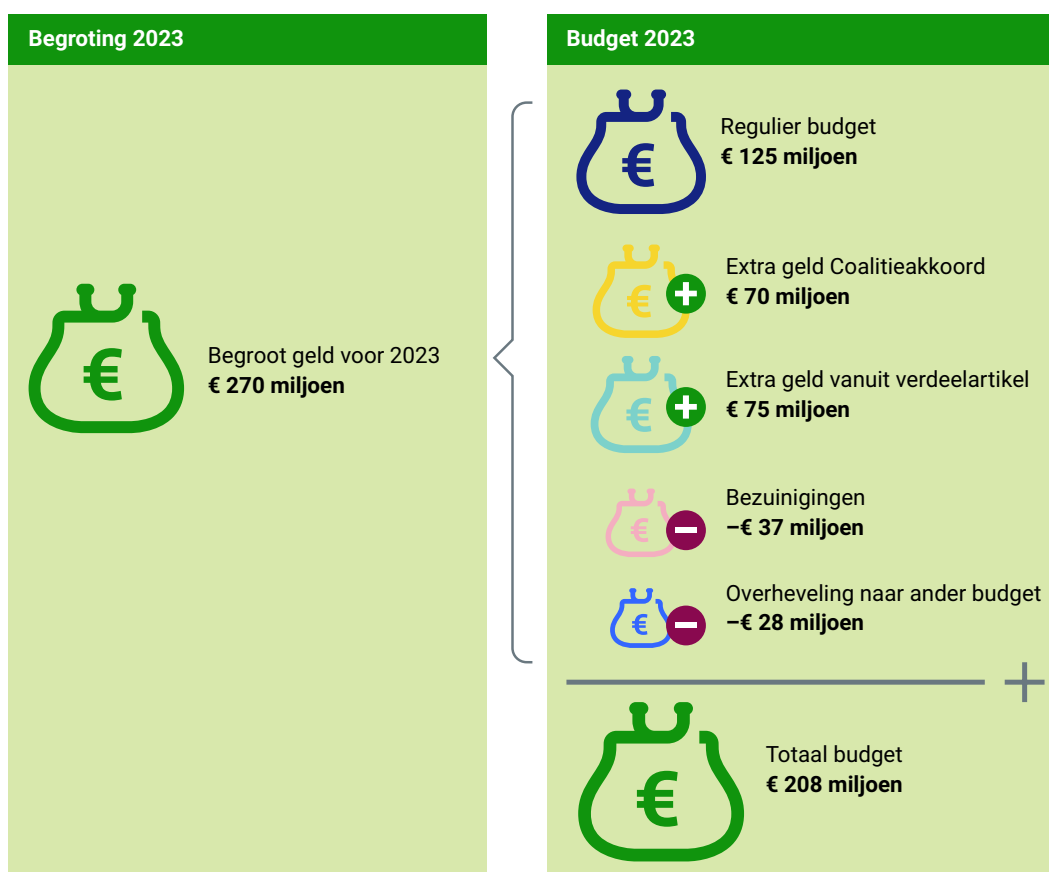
Begroting 2023

€

Begroot geld voor 2023
**€ 270 miljoen**

Budget 2023

€

Regulier budget
**€ 125 miljoen**

€

Extra geld Coalitieakkoord
**€ 70 miljoen**

€

Extra geld vanuit verdeelartikel
**€ 75 miljoen**

€

Bezuinigingen
**–€ 37 miljoen**

€

Overheveling naar ander budget
**–€ 28 miljoen**

+

€

Totaal budget
**€ 208 miljoen**